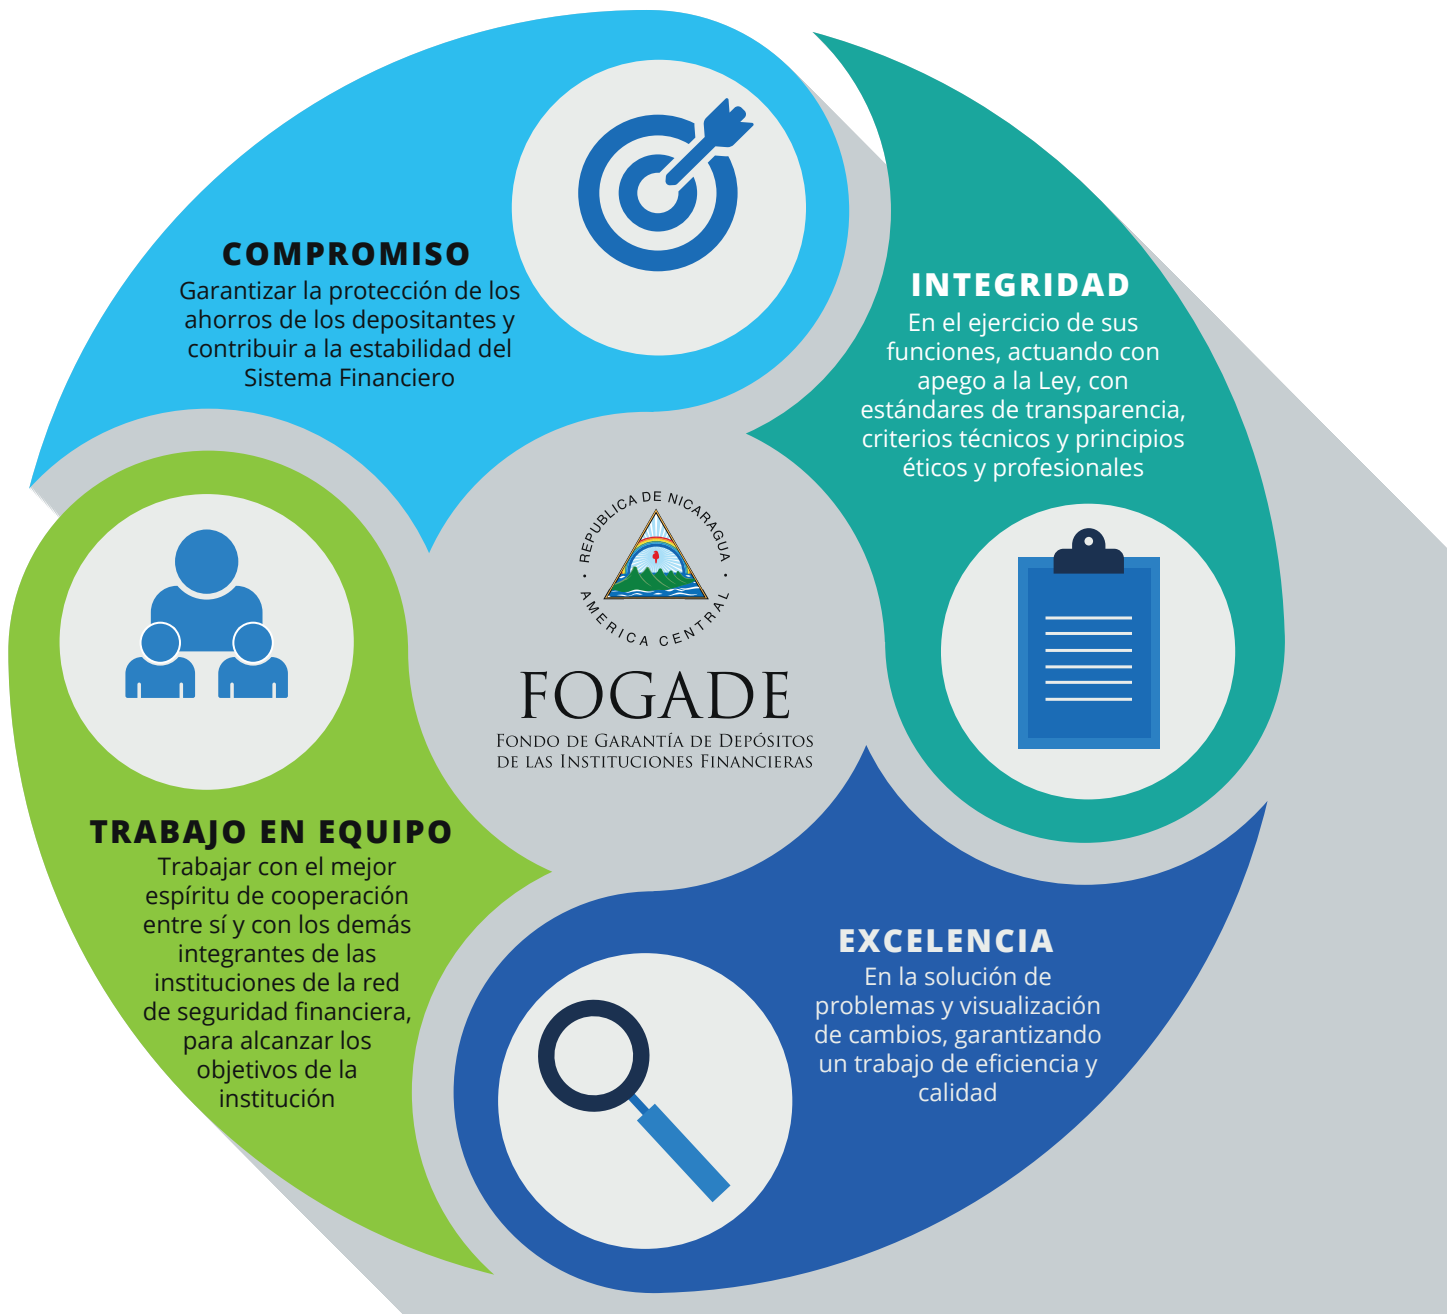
COMPROMISO
Garantizar la protección de los ahorros de los depositantes y contribuir a la estabilidad del Sistema Financiero

INTEGRIDAD
En el ejercicio de sus funciones, actuando con apego a la Ley, con estándares de transparencia, criterios técnicos y principios éticos y profesionales

REPUBLICA DE NICARAGUA
AMERICA CENTRAL

FOGADE
FONDO DE GARANTÍA DE DEPÓSITOS DE LAS INSTITUCIONES FINANCIERAS

TRABAJO EN EQUIPO
Trabajar con el mejor espíritu de cooperación entre sí y con los demás integrantes de las instituciones de la red de seguridad financiera, para alcanzar los objetivos de la institución

EXCELENCIA
En la solución de problemas y visualización de cambios, garantizando un trabajo de eficiencia y calidad